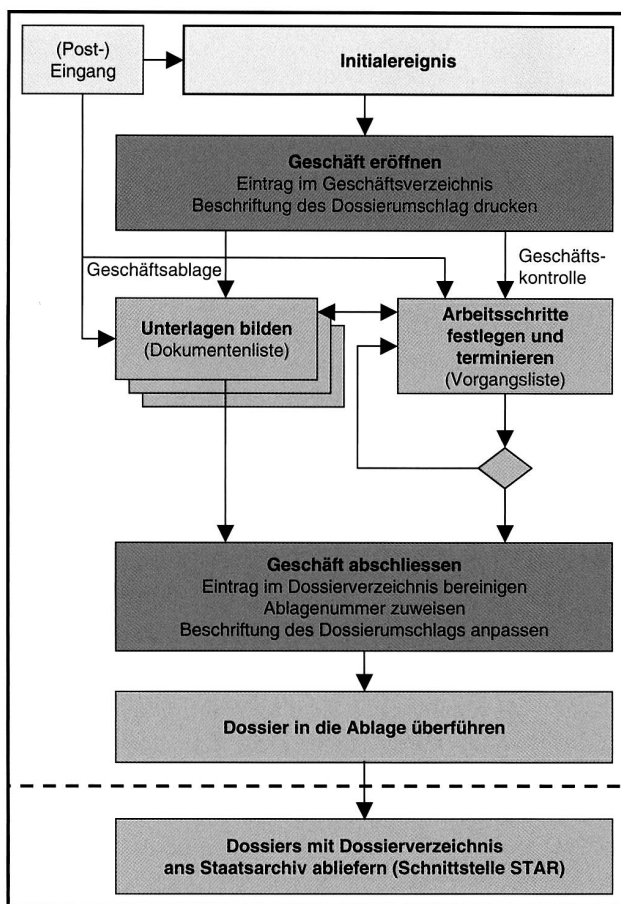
(Post-) Eingang

Initialereignis

Geschäft eröffnen
Eintrag im Geschäftsverzeichnis
Beschriftung des Dossierumschlag drucken

Geschäftsablage

Geschäfts-kontrolle

Unterlagen bilden
(Dokumentenliste)

Arbeitsschritte festlegen und terminieren
(Vorgangsliste)

Geschäft abschliessen
Eintrag im Dossierverzeichnis bereinigen
Ablagenummer zuweisen
Beschriftung des Dossierumschlags anpassen

Dossier in die Ablage überführen

Dossiers mit Dossierverzeichnis ans Staatsarchiv abliefern (Schnittstelle STAR)